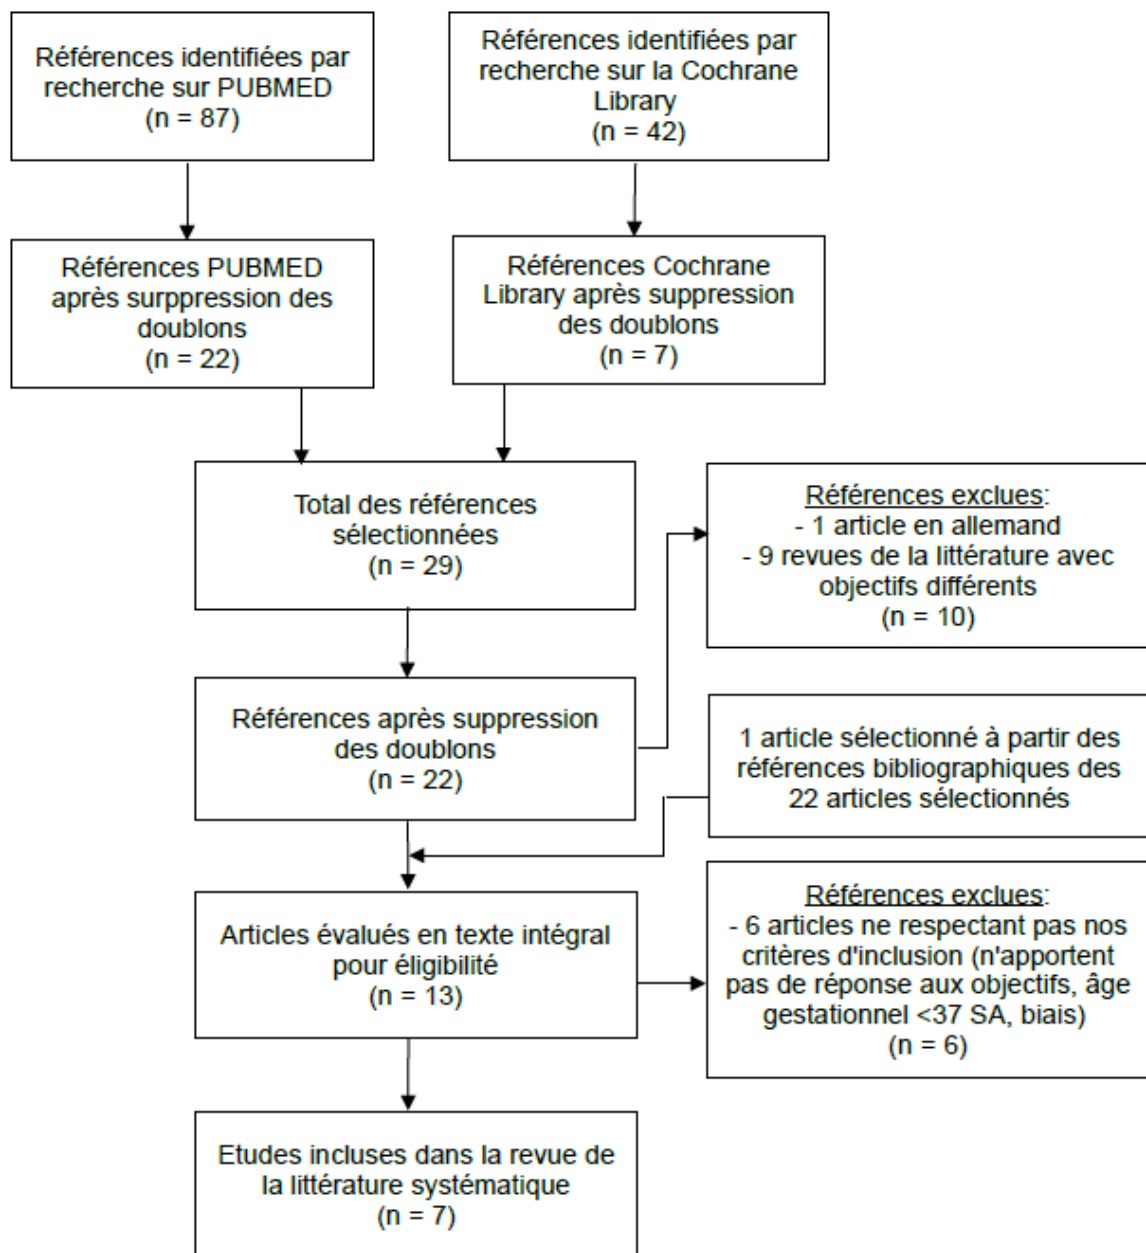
Références identifiées par recherche sur PUBMED
(n = 87)

Références identifiées par recherche sur la Cochrane Library
(n = 42)

Références PUBMED après surppression des doublons
(n = 22)

Références Cochrane Library après suppression des doublons
(n = 7)

Total des références sélectionnées
(n = 29)

Références exclues:
- 1 article en allemand
- 9 revues de la littérature avec objectifs différents
(n = 10)

Références après suppression des doublons
(n = 22)

1 article sélectionné à partir des références bibliographiques des 22 articles sélectionnés

Articles évalués en texte intégral pour éligibilité
(n = 13)

Références exclues:
- 6 articles ne respectant pas nos critères d'inclusion (n'apportent pas de réponse aux objectifs, âge gestationnel <37 SA, biais)
(n = 6)

Etudes incluses dans la revue de la littérature systématique
(n = 7)